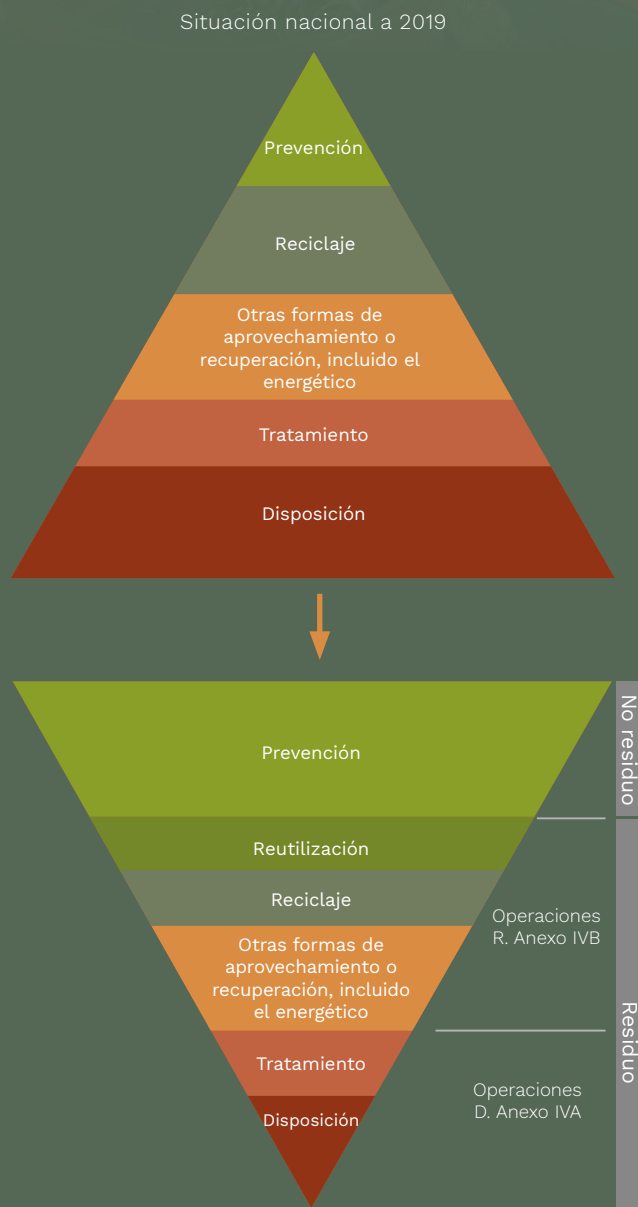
Situación nacional a 2019

Prevención

Reciclaje

Otras formas de aprovechamiento o recuperación, incluido el energético

Tratamiento

Disposición

Prevención

Reutilización

Reciclaje

Otras formas de aprovechamiento o recuperación, incluido el energético

Tratamiento

Disposición

No residuo

Operaciones R. Anexo IVB

Residuo

Operaciones D. Anexo IVA